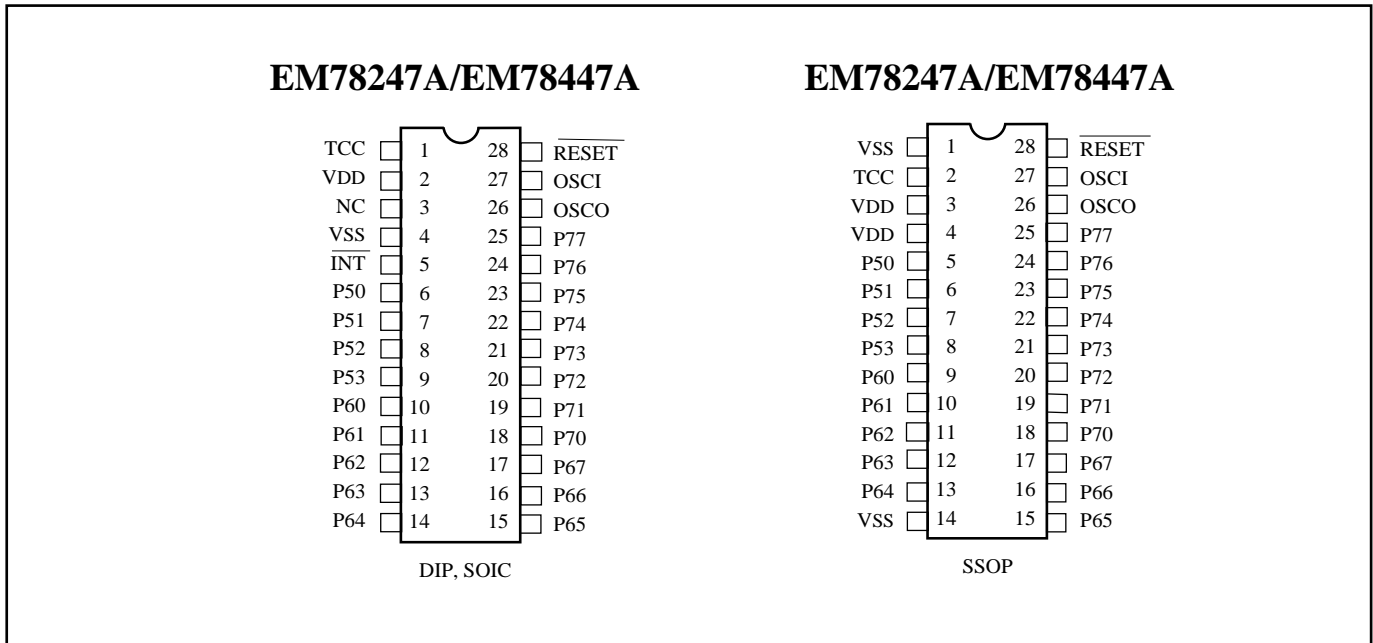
EM78247A/EM78447A

| TCC | 1 | 28 | $\overline{RESET}$ |
|---|---|---|---|
| VDD | 2 | 27 | OSCI |
| NC | 3 | 26 | OSCO |
| VSS | 4 | 25 | P77 |
| $\overline{INT}$ | 5 | 24 | P76 |
| P50 | 6 | 23 | P75 |
| P51 | 7 | 22 | P74 |
| P52 | 8 | 21 | P73 |
| P53 | 9 | 20 | P72 |
| P60 | 10 | 19 | P71 |
| P61 | 11 | 18 | P70 |
| P62 | 12 | 17 | P67 |
| P63 | 13 | 16 | P66 |
| P64 | 14 | 15 | P65 |

DIP, SOIC

EM78247A/EM78447A

| VSS | 1 | 28 | $\overline{RESET}$ |
|---|---|---|---|
| TCC | 2 | 27 | OSCI |
| VDD | 3 | 26 | OSCO |
| VDD | 4 | 25 | P77 |
| P50 | 5 | 24 | P76 |
| P51 | 6 | 23 | P75 |
| P52 | 7 | 22 | P74 |
| P53 | 8 | 21 | P73 |
| P60 | 9 | 20 | P72 |
| P61 | 10 | 19 | P71 |
| P62 | 11 | 18 | P70 |
| P63 | 12 | 17 | P67 |
| P64 | 13 | 16 | P66 |
| VSS | 14 | 15 | P65 |

SSOP